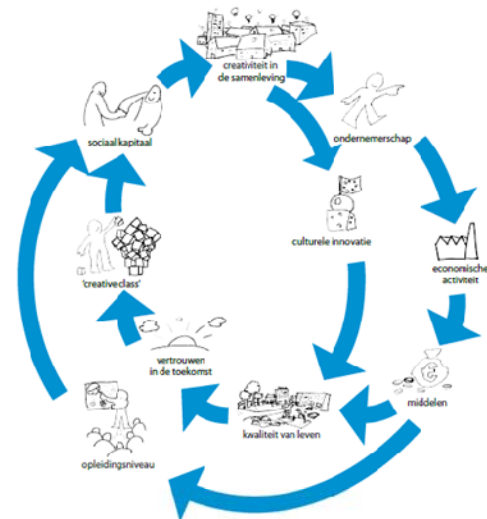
creativiteit in de samenleving

ondernemerschap

culturele innovatie

economische activiteit

middelen

kwaliteit van leven

vertrouwen in de toekomst

'creative class'

sociaal kapitaal

opleidingsniveau